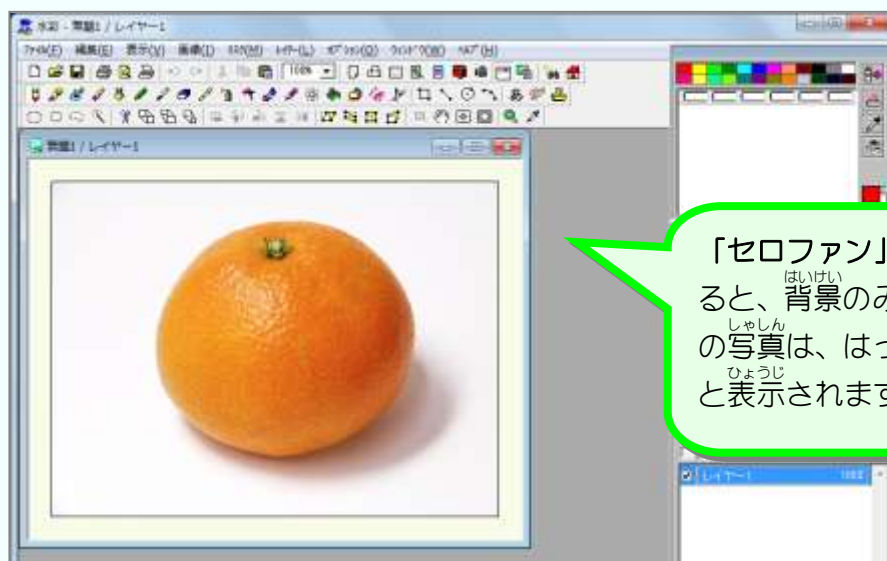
水彩 - 無題1 / レイヤー1

ﾌｧｲﾙ(F) 編集(E) 表示(V) 画像(I) ｴﾌｪｸﾄ(M) ﾚｲﾔｰ(L) ｵﾌﾟｼｮﾝ(O) ｳｨﾝﾄﾞｳ(W) ﾍﾙﾌﾟ(H)

100%

無題1 / レイヤー1

「セロファン」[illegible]
ると、背景(はいけい)のみ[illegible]
の写真(しゃしん)は、はっ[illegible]
と表示(ひょうじ)されます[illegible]

レイヤー1 100%